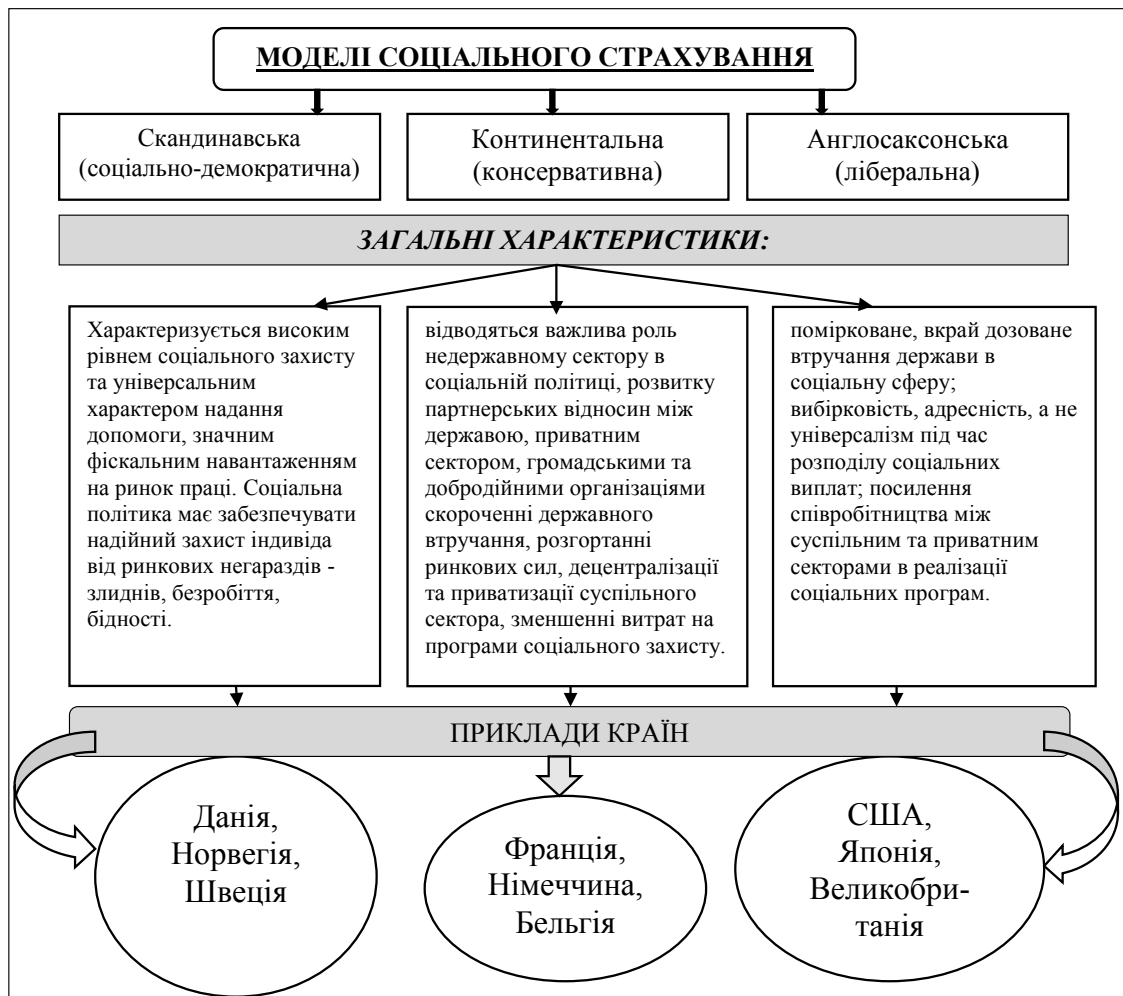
МОДЕЛІ СОЦІАЛЬНОГО СТРАХУВАННЯ

Скандинавська (соціально-демократична)

Континентальна (консервативна)

Англосаксонська (ліберальна)

ЗАГАЛЬНІ ХАРАКТЕРИСТИКИ:

Характеризується високим рівнем соціального захисту та універсальним характером надання допомоги, значним фіскальним навантаженням на ринок праці. Соціальна політика має забезпечувати надійний захист індивіда від ринкових негараздів - злиднів, безробіття, бідності.

відводяться важлива роль недержавному сектору в соціальній політиці, розвитку партнерських відносин між державою, приватним сектором, громадськими та добродійними організаціями скороченні державного втручання, розгортанні ринкових сил, децентралізації та приватизації суспільного сектора, зменшенні витрат на програми соціального захисту.

помірковане, вкрай дозоване втручання держави в соціальну сферу; вибірковість, адресність, а не універсалізм під час розподілу соціальних виплат; посилення співробітництва між суспільним та приватним секторами в реалізації соціальних програм.

ПРИКЛАДИ КРАЇН

Данія, Норвегія, Швеція

Франція, Німеччина, Бельгія

США, Японія, Великобританія